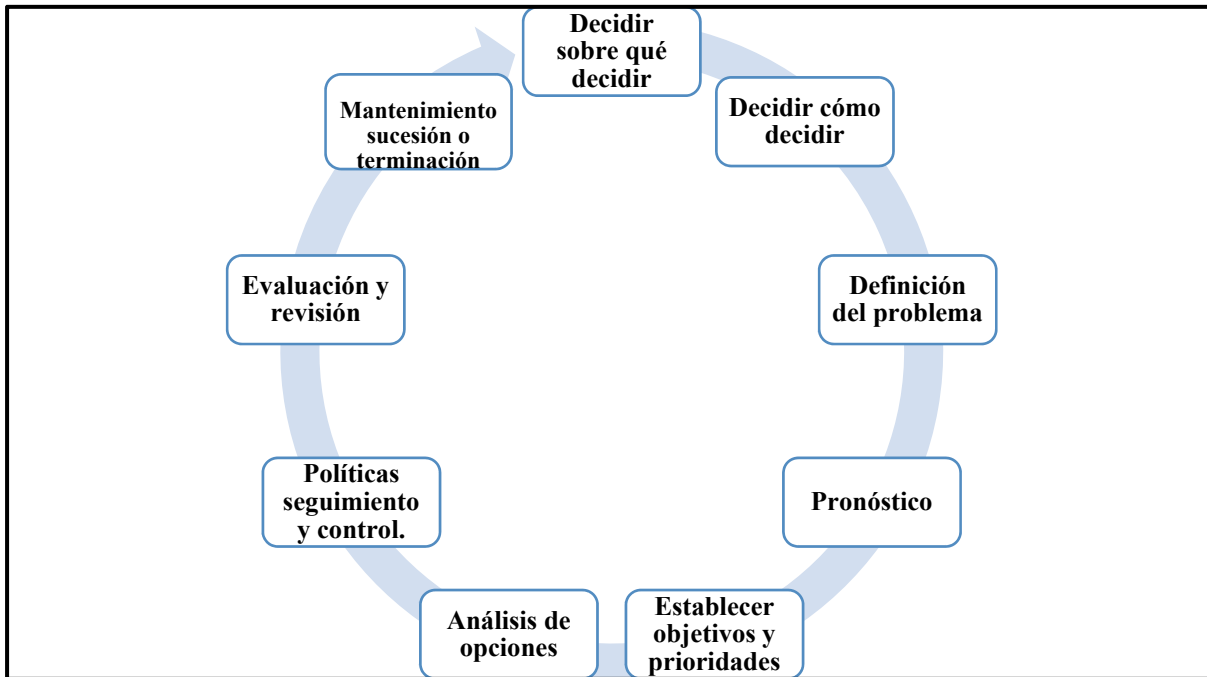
Decidir sobre qué decidir

Decidir cómo decidir

Definición del problema

Pronóstico

Establecer objetivos y prioridades

Análisis de opciones

Políticas seguimiento y control.

Evaluación y revisión

Mantenimiento sucesión o terminación